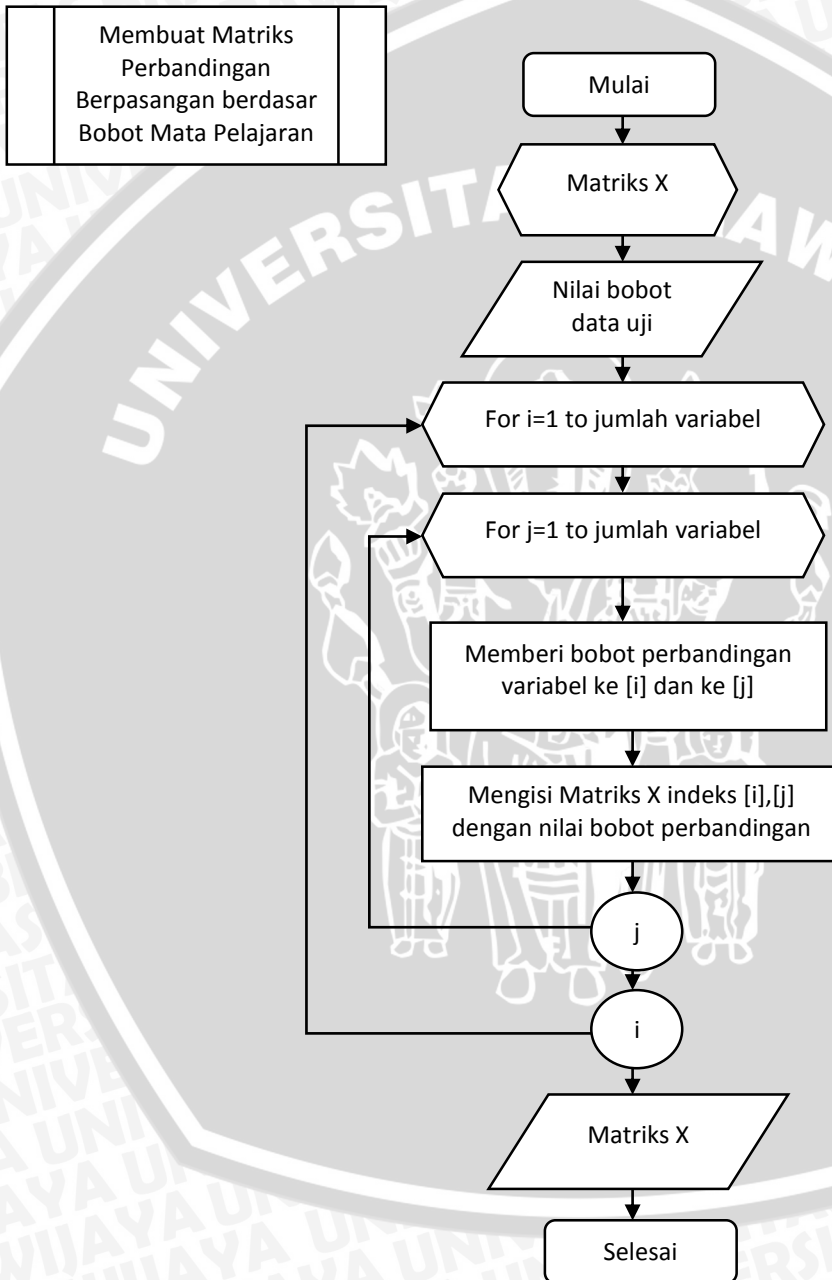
Membuat Matriks Perbandingan Berpasangan berdasar Bobot Mata Pelajaran

Mulai

Matriks X

Nilai bobot data uji

For i=1 to jumlah variabel

For j=1 to jumlah variabel

Memberi bobot perbandingan variabel ke [i] dan ke [j]

Mengisi Matriks X indeks [i],[j] dengan nilai bobot perbandingan

j

i

Matriks X

Selesai